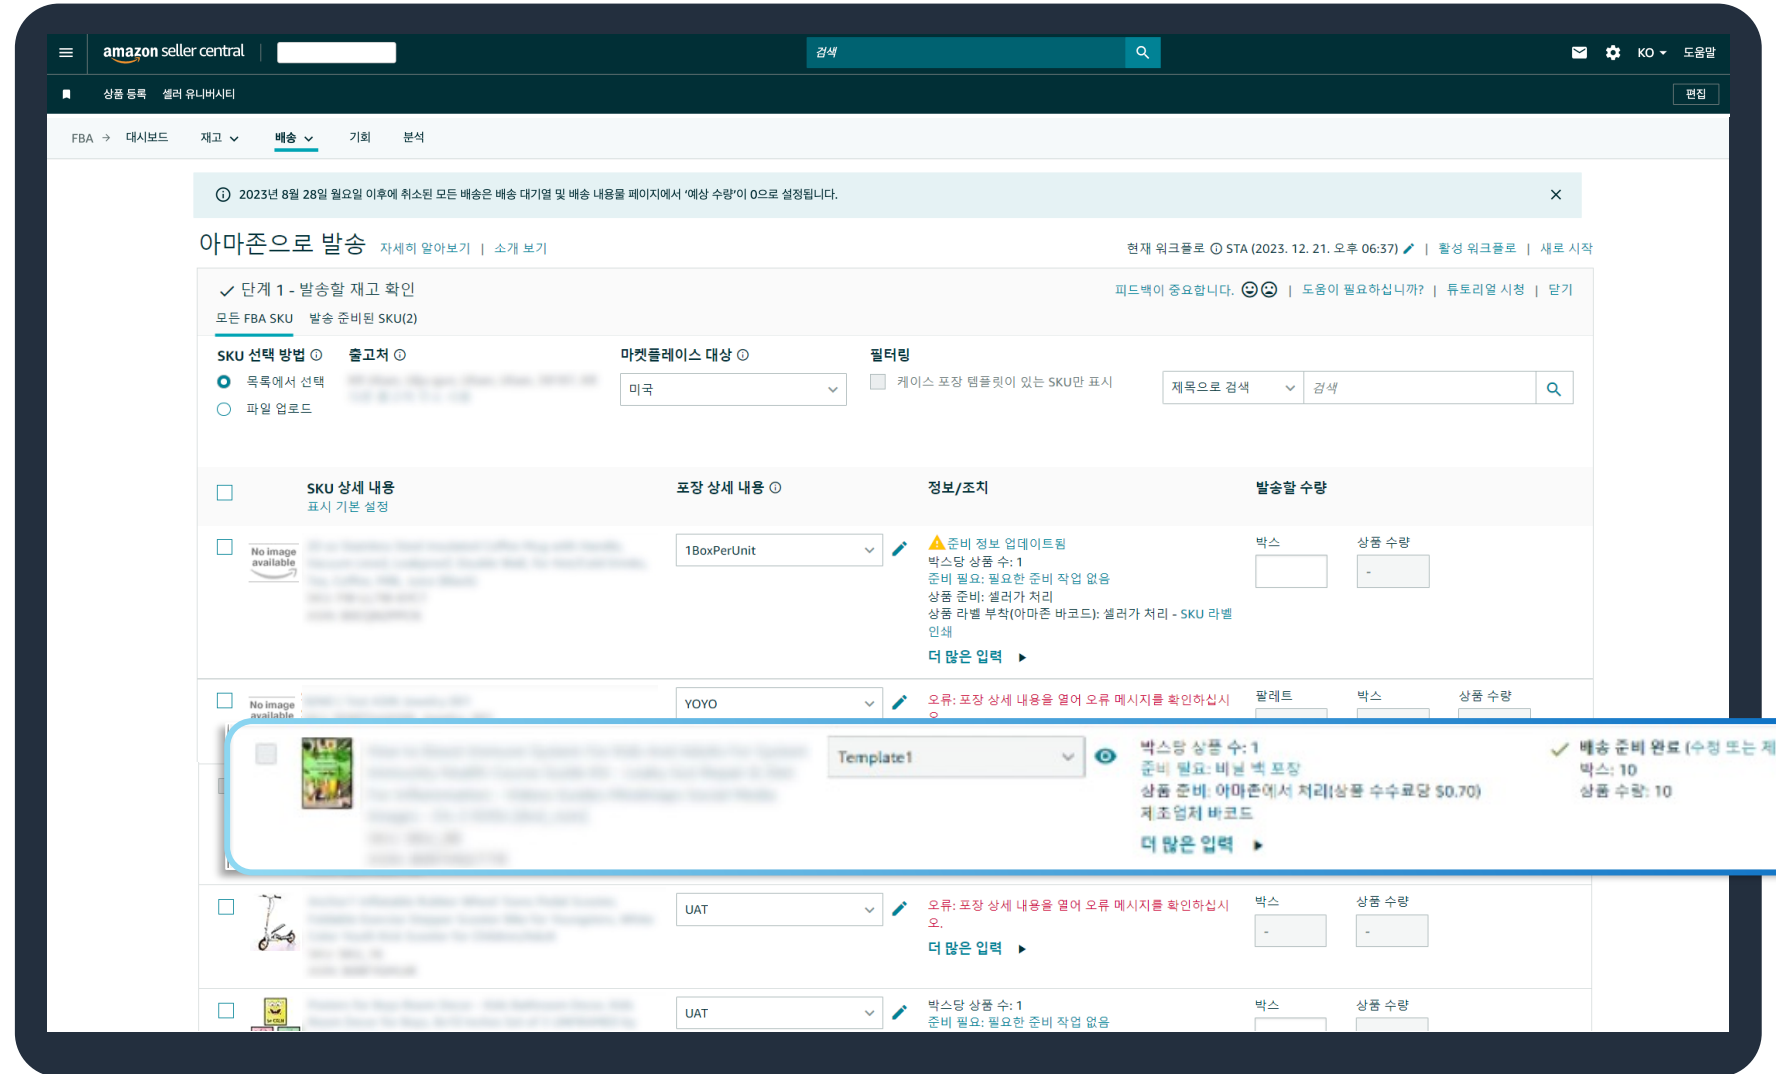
amazon seller central

검색

KO 도움말

상품 등록 셀러 유니버시티

편집

FBA → 대시보드 재고 배송 기회 분석

2023년 8월 28일 월요일 이후에 취소된 모든 배송은 배송 대기열 및 배송 내용물 페이지에서 '예상 수량'이 0으로 설정됩니다.

아마존으로 발송 자세히 알아보기 | 소개 보기

현재 워크플로 STA (2023. 12. 21. 오후 06:37) | 활성 워크플로 | 새로 시작

단계 1 - 발송할 재고 확인

피드백이 중요합니다. | 도움이 필요하십니까? | 튜토리얼 시청 | 닫기

모든 FBA SKU 발송 준비된 SKU(2)

SKU 선택 방법

목록에서 선택

파일 업로드

출고처

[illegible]

마켓플레이스 대상

미국

필터링

케이스 포장 템플릿이 있는 SKU만 표시

제목으로 검색

검색

SKU 상세 내용

표시 기본 설정

포장 상세 내용

정보/조치

발송할 수량

No image available

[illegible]

1BoxPerUnit

준비 정보 업데이트됨

박스당 상품 수: 1

준비 필요: 필요한 준비 작업 없음

상품 준비: 셀러가 처리

상품 라벨 부착(아마존 바코드): 셀러가 처리 - SKU 라벨 인쇄

더 많은 입력

박스 상품 수량

-

No image available

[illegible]

YOYO

오류: 포장 상세 내용을 열어 오류 메시지를 확인하십시오.

팔레트 박스 상품 수량

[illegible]

Template1

박스당 상품 수: 1

준비 필요: 비닐 백 포장

상품 준비: 아마존에서 처리(상품 수수료당 $0.70)

제조업체 바코드

더 많은 입력

배송 준비 완료 (수정 또는 제

박스: 10

상품 수량: 10

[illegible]

UAT

오류: 포장 상세 내용을 열어 오류 메시지를 확인하십시오.

더 많은 입력

박스 상품 수량

-

-

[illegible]

UAT

박스당 상품 수: 1

준비 필요: 필요한 준비 작업 없음

박스 상품 수량